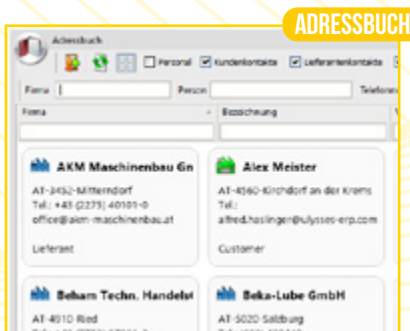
ADRESSBUCH

Adressbuch

Personal
Kundenkontakte
Lieferantenkontakte

Firma
Person
Telefon

Firma
Bezeichnung

AKM Maschinenbau Gn
AT-2452-Mitterndorf
Tel.: +43 (2275) 40101-0
office@akm-maschinenbau.at

Lieferant

Alex Meister
AT-4560-Kirchdorf an der Krems
Tel.:
alfred.haslinger@ulysses-erp.com

Customer

Beham Techn. Handels
AT-4910 Ried
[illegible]

Beka-Lube GmbH
AT-5020 Salzburg
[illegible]